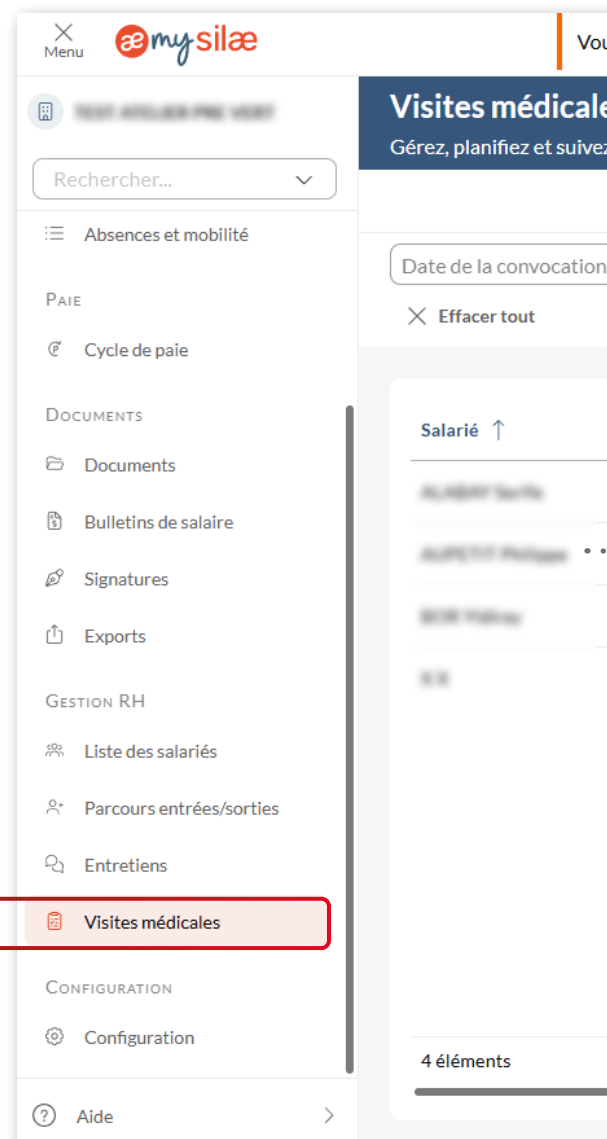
Menu

æmysilæ

Vou

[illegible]

Rechercher...

Absences et mobilité

Paie

Cycle de paie

Documents

Documents

Bulletins de salaire

Signatures

Exports

Gestion RH

Liste des salariés

Parcours entrées/sorties

Entretiens

Visites médicales

Configuration

Configuration

Aide

Visites médicale

Gérez, planifiez et suivez

Date de la convocation

Effacer tout

Salarié ↑

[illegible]

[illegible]

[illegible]

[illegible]

4 éléments